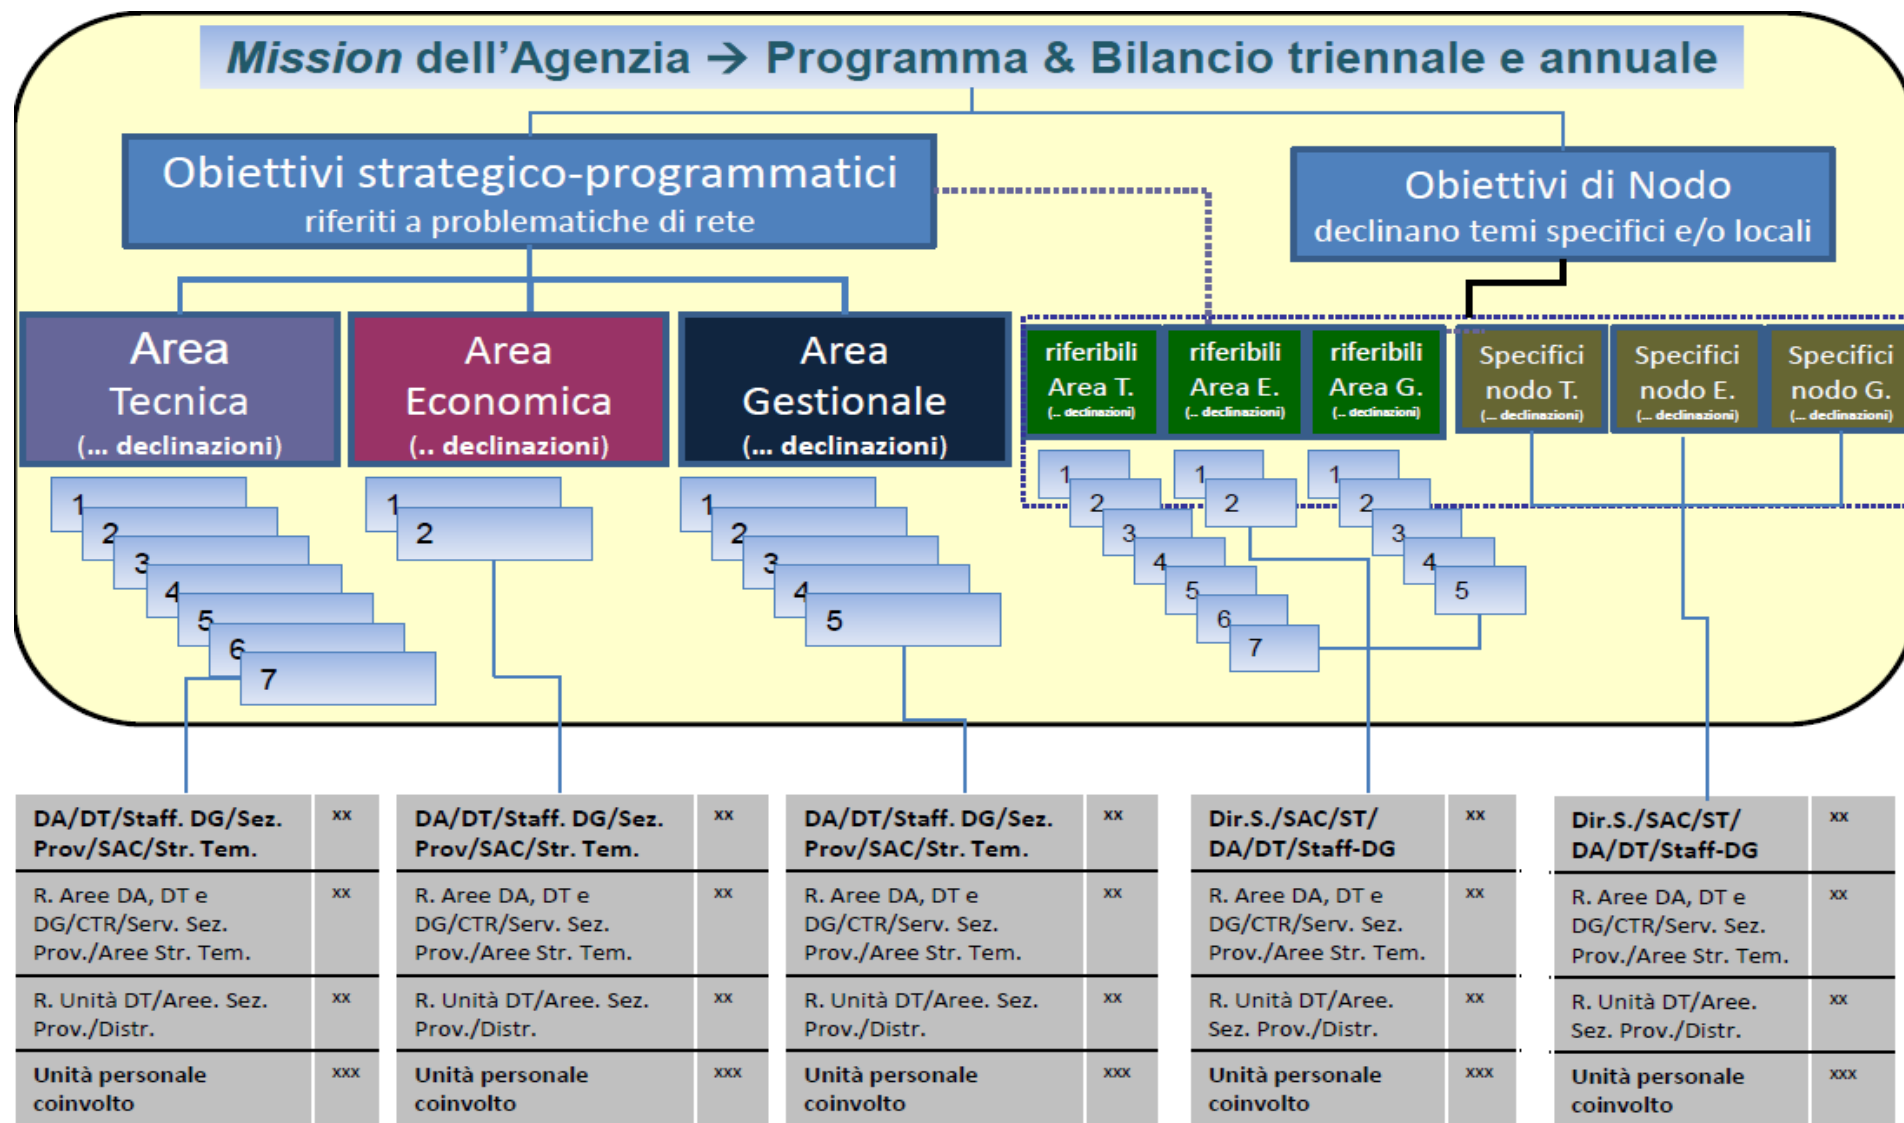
*Mission* dell'Agenzia → Programma & Bilancio triennale e annuale

Obiettivi strategico-programmatici
riferiti a problematiche di rete

Obiettivi di Nodo
declinano temi specifici e/o locali

Area Tecnica
(... declinazioni)

Area Economica
(.. declinazioni)

Area Gestionale
(... declinazioni)

riferibili Area T.
(... declinazioni)

riferibili Area E.
(... declinazioni)

riferibili Area G.
(... declinazioni)

Specifici nodo T.
(... declinazioni)

Specifici nodo E.
(... declinazioni)

Specifici nodo G.
(... declinazioni)

1 2 3 4 5 6 7

1 2

1 2 3 4 5

1 2 3 4 5 6 7

1 2

1 2 3 4 5

| DA/DT/Staff. DG/Sez. Prov/SAC/Str. Tem. | xx |
|---|---|
| R. Aree DA, DT e DG/CTR/Serv. Sez. Prov./Aree Str. Tem. | xx |
| R. Unità DT/Aree. Sez. Prov./Distr. | xx |
| Unità personale coinvolto | xxx |

| DA/DT/Staff. DG/Sez. Prov/SAC/Str. Tem. | xx |
|---|---|
| R. Aree DA, DT e DG/CTR/Serv. Sez. Prov./Aree Str. Tem. | xx |
| R. Unità DT/Aree. Sez. Prov./Distr. | xx |
| Unità personale coinvolto | xxx |

| DA/DT/Staff. DG/Sez. Prov/SAC/Str. Tem. | xx |
|---|---|
| R. Aree DA, DT e DG/CTR/Serv. Sez. Prov./Aree Str. Tem. | xx |
| R. Unità DT/Aree. Sez. Prov./Distr. | xx |
| Unità personale coinvolto | xxx |

| Dir.S./SAC/ST/ DA/DT/Staff-DG | xx |
|---|---|
| R. Aree DA, DT e DG/CTR/Serv. Sez. Prov./Aree Str. Tem. | xx |
| R. Unità DT/Aree. Sez. Prov./Distr. | xx |
| Unità personale coinvolto | xxx |

| Dir.S./SAC/ST/ DA/DT/Staff-DG | xx |
|---|---|
| R. Aree DA, DT e DG/CTR/Serv. Sez. Prov./Aree Str. Tem. | xx |
| R. Unità DT/Aree. Sez. Prov./Distr. | xx |
| Unità personale coinvolto | xxx |